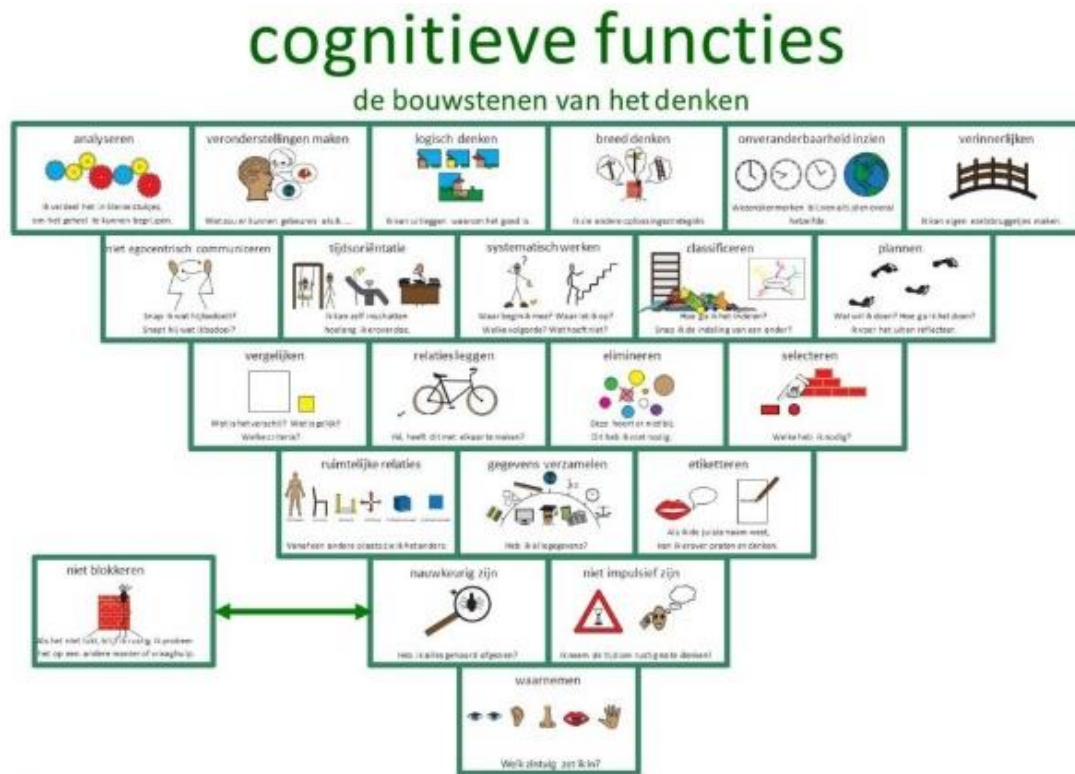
cognitieve functies

de bouwstenen van het denken

analyseren

Ik verdeel het in kleine stukjes, om het geheel te kunnen begrijpen.

veronderstellingen maken

Wat zou er kunnen gebeuren als ik ...

logisch denken

Ik kan uitleggen waarom het goed is.

breed denken

Ik zie andere oplossingsstrategieën.

onveranderbaarheid inzien

Wetenschappers kunnen weten dat er overal hetzelfde is.

verinnerlijken

Ik kan eigen ezelsbruggetjes maken.

niet egocentrisch communiceren

Snap ik wat hij bedoelt? Snapt hij wat ik bedoel?

tijdsoriëntatie

Ik kan zelf inschatten hoelang ik erover doe.

systematisch werken

Waar begin ik mee? Waar let ik op? Welke volgorde? Wat hoeft niet?

classificeren

Hoe ga ik het indelen? Snap ik de indeling van een ander?

plannen

Wat wil ik doen? Hoe ga ik het doen? Ik voer het uit en reflecteer.

vergelijken

Wat is het verschil? Wat is gelijk? Welke criteria?

relaties leggen

Hé, heeft dit met elkaar te maken?

elimineren

Deze hoort er niet bij. Dit heb ik niet nodig.

selecteren

Welke heb ik nodig?

ruimtelijke relaties

Voorwerpen andere plaats zie ik het anders.

gegevens verzamelen

Heb ik al is gegevens?

etiketteren

Als ik de juiste naam weet, kan ik erover praten en denken.

niet blokkeren

Als het niet lukt, blijf ik rustig. Ik probeer het op een andere manier of vraag hulp.

nauwkeurig zijn

Heb ik alles genoeg afgewogen?

niet impulsief zijn

Ik neem de tijd om rustig na te denken!

waarnemen

Welk zintuig zet ik in?